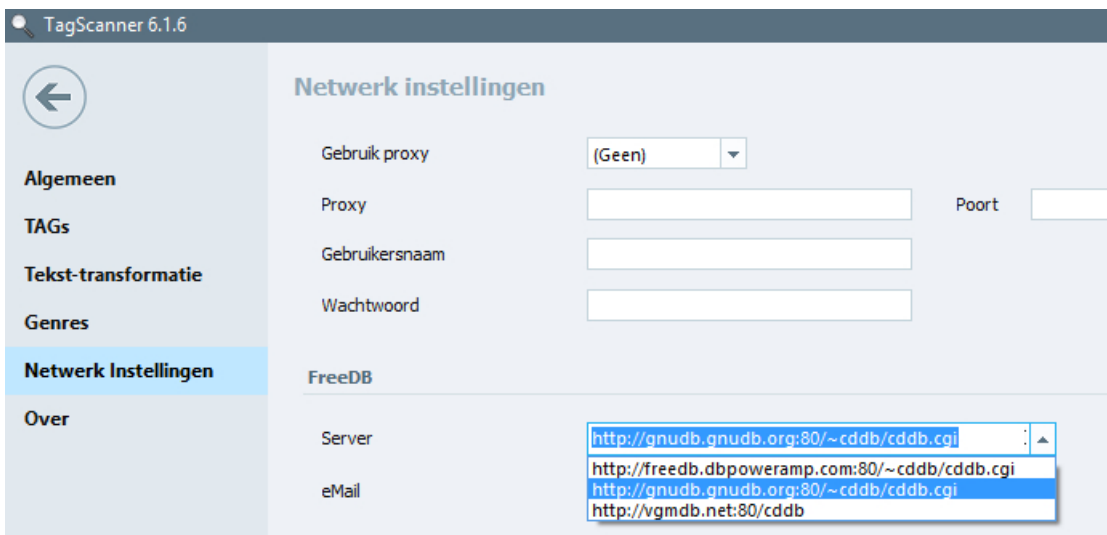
TagScanner 6.1.6

Algemeen
TAGs
Tekst-transformatie
Genres
Netwerk Instellingen
Over

Netwerk instellingen

Gebruik proxy
(Geen)
Proxy
Poort
Gebruikersnaam
Wachtwoord

FreeDB

Server
http://gnudb.gnudb.org:80/~cddb/cddb.cgi
eMail
http://freedb.dbpoweramp.com:80/~cddb/cddb.cgi
http://gnudb.gnudb.org:80/~cddb/cddb.cgi
http://vgmdb.net:80/cddb